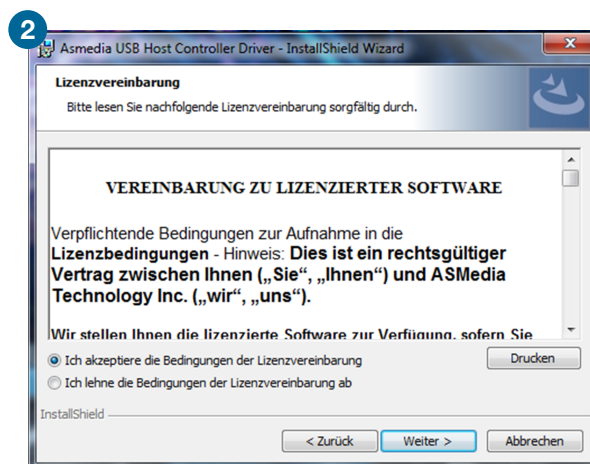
2

Asmedia USB Host Controller Driver - InstallShield Wizard

Lizenzvereinbarung

Bitte lesen Sie nachfolgende Lizenzvereinbarung sorgfältig durch.

VEREINBARUNG ZU LIZENZIERTER SOFTWARE

Verpflichtende Bedingungen zur Aufnahme in die **Lizenzbedingungen** - Hinweis: **Dies ist ein rechtsgültiger Vertrag zwischen Ihnen („Sie", „Ihnen") und ASMedia Technology Inc. („wir", „uns").**

**Wir stellen Ihnen die lizenzierte Software zur Verfügung, sofern Sie**

Ich akzeptiere die Bedingungen der Lizenzvereinbarung

Ich lehne die Bedingungen der Lizenzvereinbarung ab

Drucken

InstallShield

< Zurück

Weiter >

Abbrechen